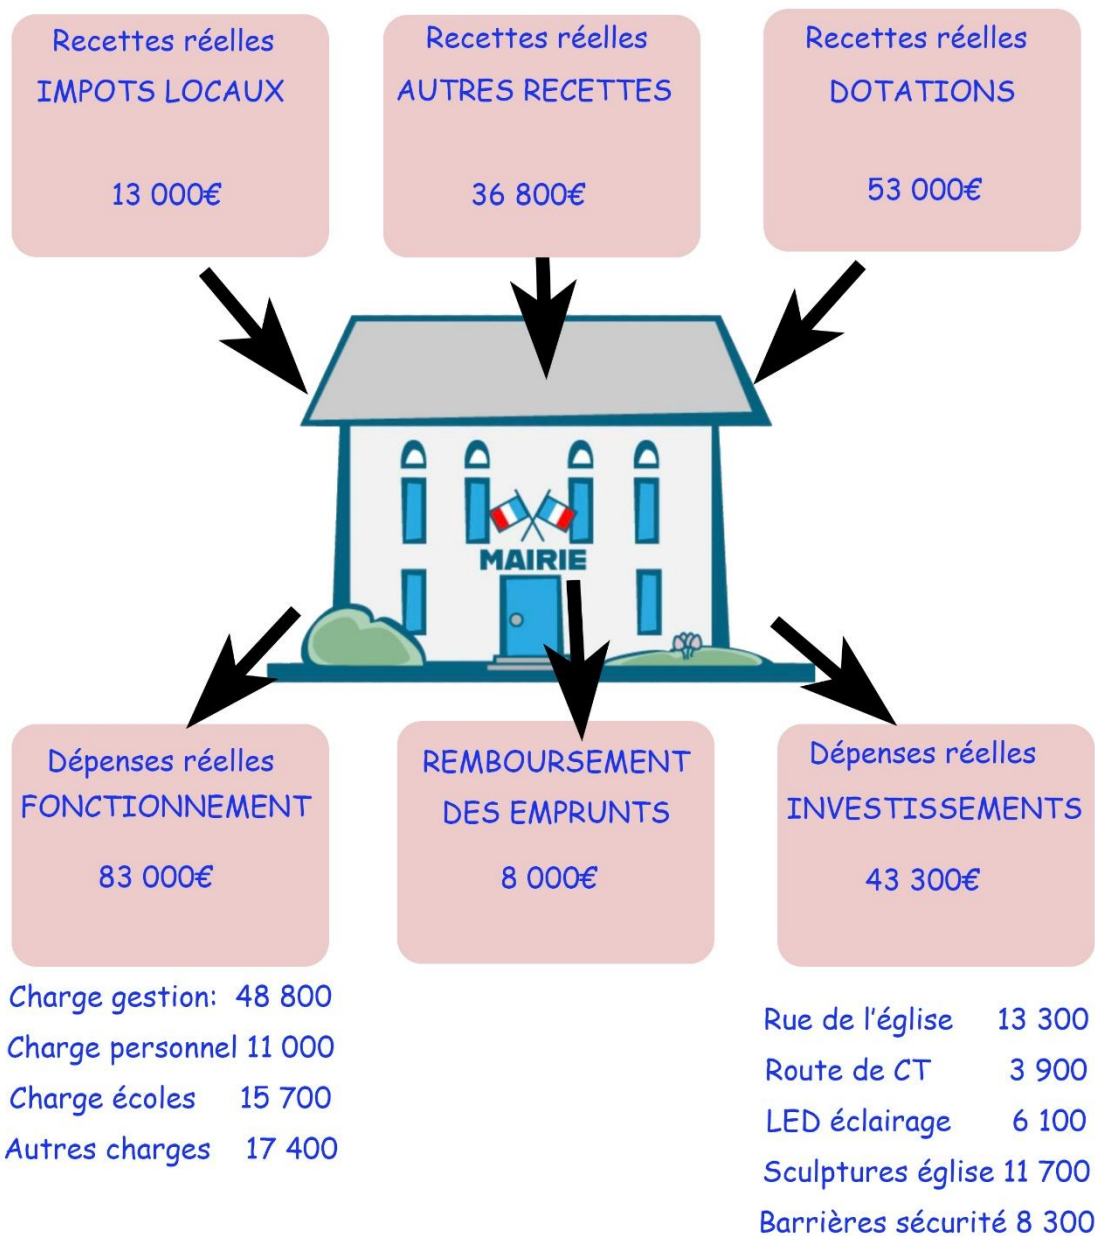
Recettes réelles
IMPOTS LOCAUX
13 000€

Recettes réelles
AUTRES RECETTES
36 800€

Recettes réelles
DOTATIONS
53 000€

MAIRIE

Dépenses réelles
FONCTIONNEMENT
83 000€

REMBOURSEMENT
DES EMPRUNTS
8 000€

Dépenses réelles
INVESTISSEMENTS
43 300€

Charge gestion: 48 800
Charge personnel 11 000
Charge écoles 15 700
Autres charges 17 400

Rue de l'église 13 300
Route de CT 3 900
LED éclairage 6 100
Sculptures église 11 700
Barrières sécurité 8 300